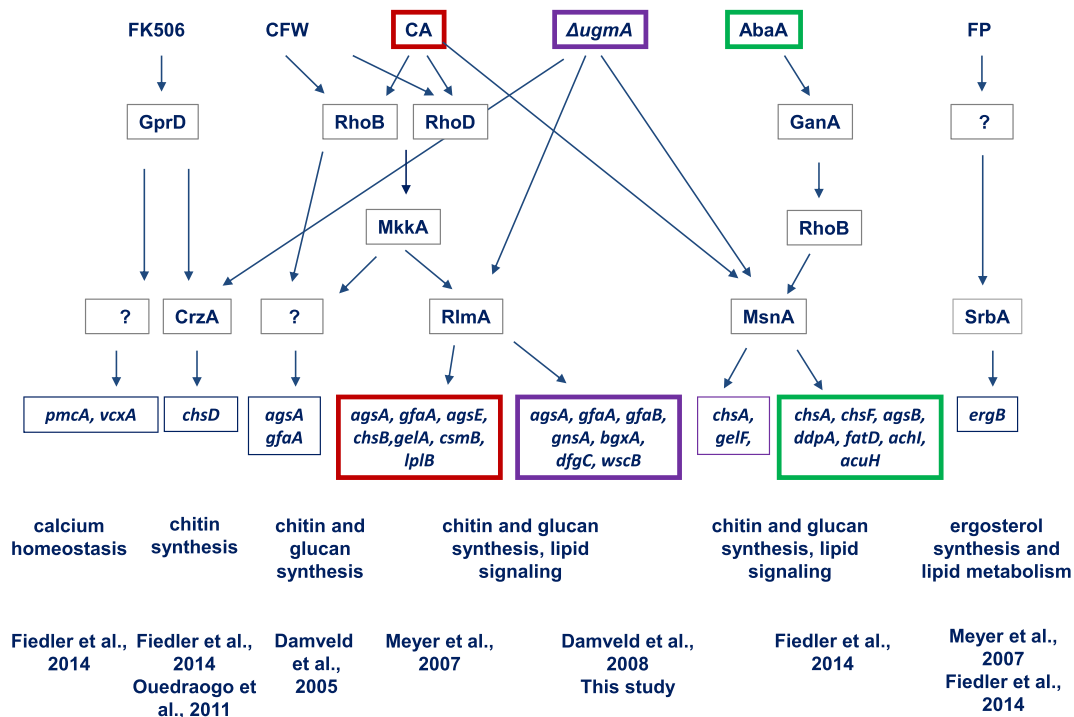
FK506
CFW
CA
ΔugmA
AbaA
FP

GprD
RhoB
RhoD
GanA
?

MkkA
RhoB

?
CrzA
?
RlmA
MsnA
SrbA

pmcA, vcxA
chsD
agsA gfaA
agsA, gfaA, agsE, chsB,gelA, csmB, lplB
agsA, gfaA, gfaB, gnsA, bgxA, dfgC, wscB
chsA, gelF,
chsA, chsF, agsB, ddpA, fatD, achI, acuH
ergB

calcium homeostasis
chitin synthesis
chitin and glucan synthesis
chitin and glucan synthesis, lipid signaling
chitin and glucan synthesis, lipid signaling
ergosterol synthesis and lipid metabolism

Fiedler et al., 2014
Fiedler et al., 2014 Ouedraogo et al., 2011
Damveld et al., 2005
Meyer et al., 2007
Damveld et al., 2008 This study
Fiedler et al., 2014
Meyer et al., 2007 Fiedler et al., 2014